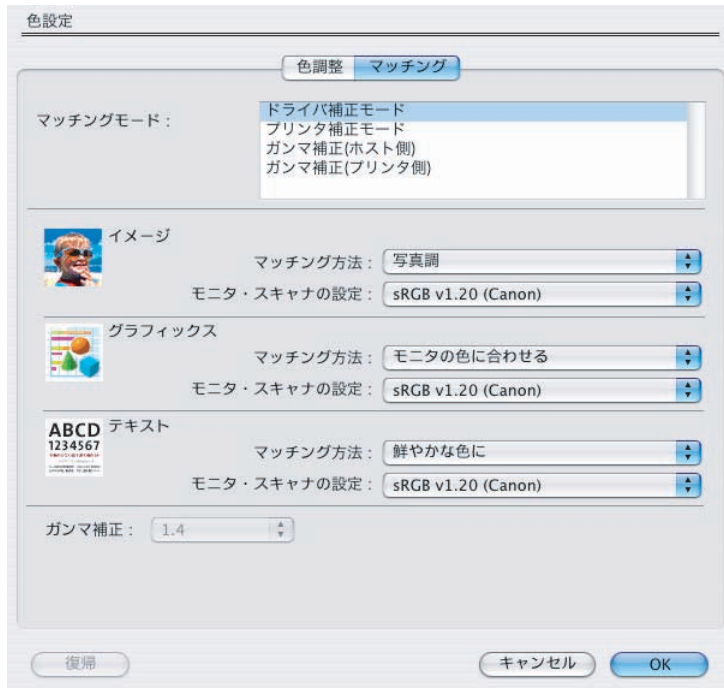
色設定

色調整 マッチング

マッチングモード：

ドライバ補正モード
プリンタ補正モード
ガンマ補正(ホスト側)
ガンマ補正(プリンタ側)

イメージ

マッチング方法： 写真調

モニタ・スキャナの設定： sRGB v1.20 (Canon)

グラフィックス

マッチング方法： モニタの色に合わせる

モニタ・スキャナの設定： sRGB v1.20 (Canon)

ABCD
1234567
テキスト

マッチング方法： 鮮やかな色に

モニタ・スキャナの設定： sRGB v1.20 (Canon)

ガンマ補正： 1.4

復帰

キャンセル

OK